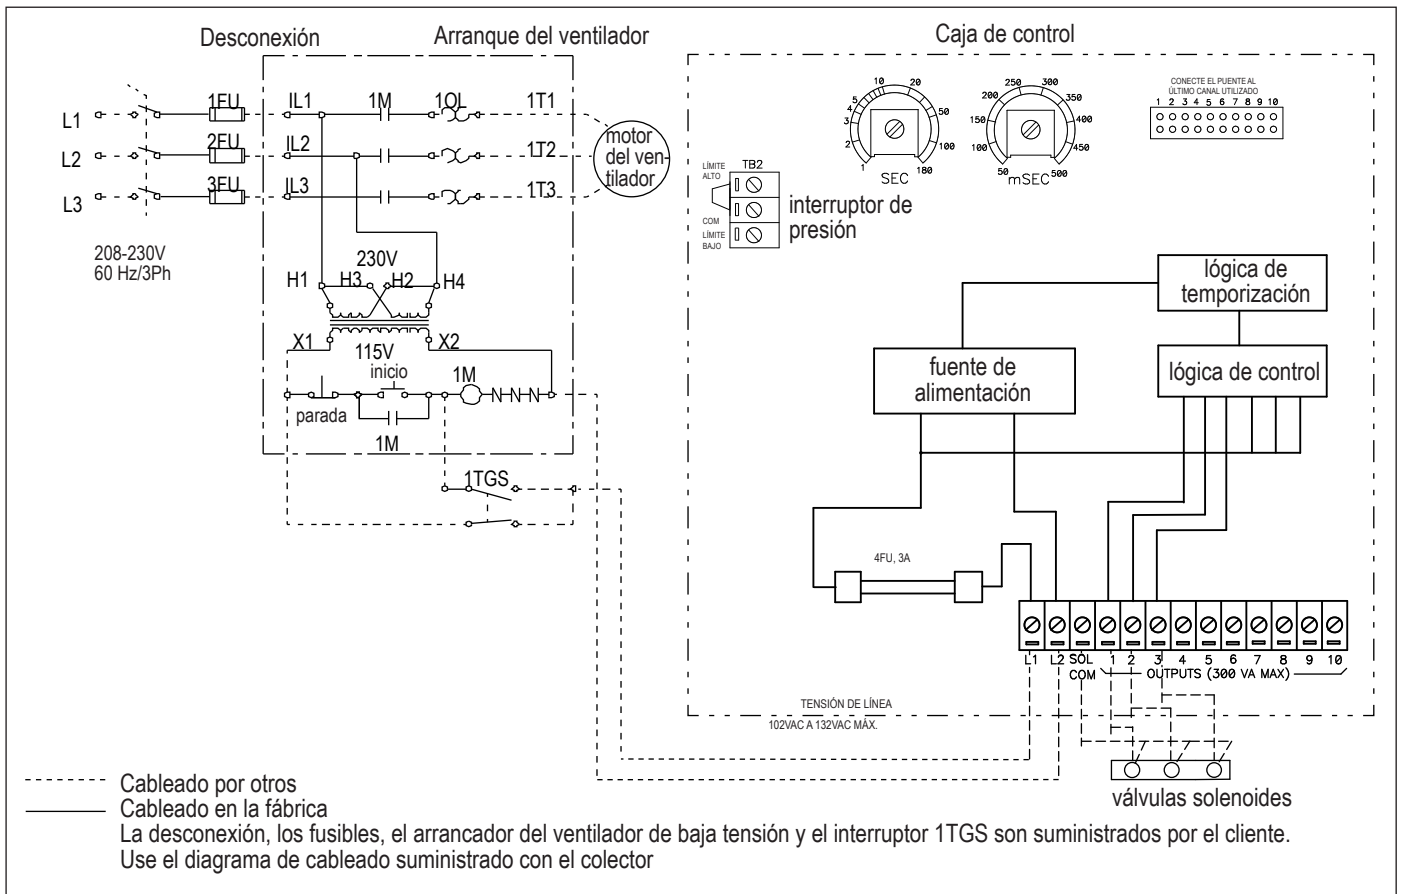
Desconexión

Arranque del ventilador

Caja de control

L1
L2
L3

1FU
2FU
3FU

IL1
IL2
IL3

1M
1OL

1T1
1T2
1T3

motor del ventilador

208-230V
60 Hz/3Ph

230V
H1 H3 H2 H4

X1 115V X2

inicio
1M
parada
1M

1TGS

10 20
5
4
3
2
1
50
100
180
SEC

250 300
200
150
100
50
350
400
450
500
mSEC

CONECTE EL PUENTE AL ÚLTIMO CANAL UTILIZADO
1 2 3 4 5 6 7 8 9 10

TB2
LÍMITE ALTO
COM
LÍMITE BAJO

interruptor de presión

lógica de temporización

fuente de alimentación

lógica de control

4FU, 3A

L1 L2 SOL COM 1 2 3 4 5 6 7 8 9 10
OUTPUTS (300 VA MAX)

TENSIÓN DE LÍNEA
102VAC A 132VAC MÁX.

válvulas solenoides

Cableado por otros
Cableado en la fábrica
La desconexión, los fusibles, el arrancador del ventilador de baja tensión y el interruptor 1TGS son suministrados por el cliente.
Use el diagrama de cableado suministrado con el colector